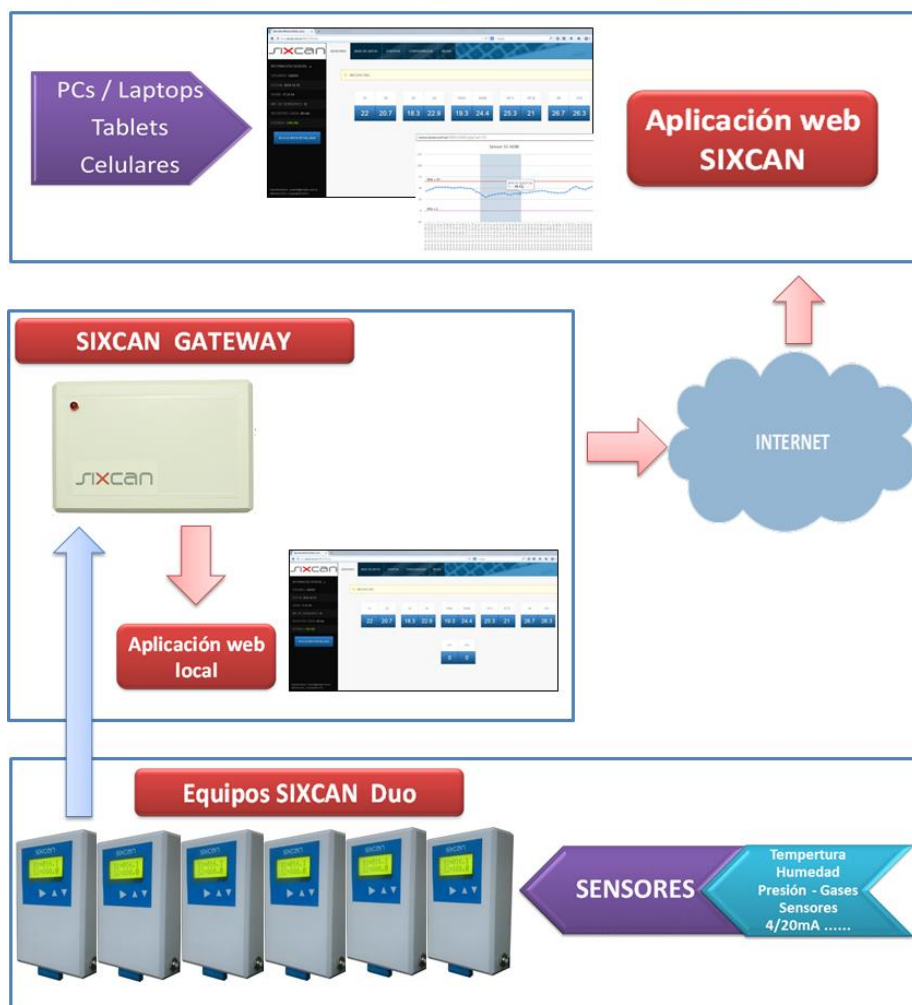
PCs / Laptops
Tablets
Celulares

sixcan

22 20.7 18.3 22.9 19.3 24.4 25.3 21 26.7 26.3

Aplicación web SIXCAN

SIXCAN GATEWAY

sixcan

INTERNET

sixcan

22 20.7 18.3 22.9 19.3 24.4 25.3 21 26.7 26.3

0 0

Aplicación web local

Equipos SIXCAN Duo

sixcan sixcan sixcan sixcan sixcan sixcan

SENSORES

Tempertura
Humedad
Presión - Gases
Sensores
4/20mA ......